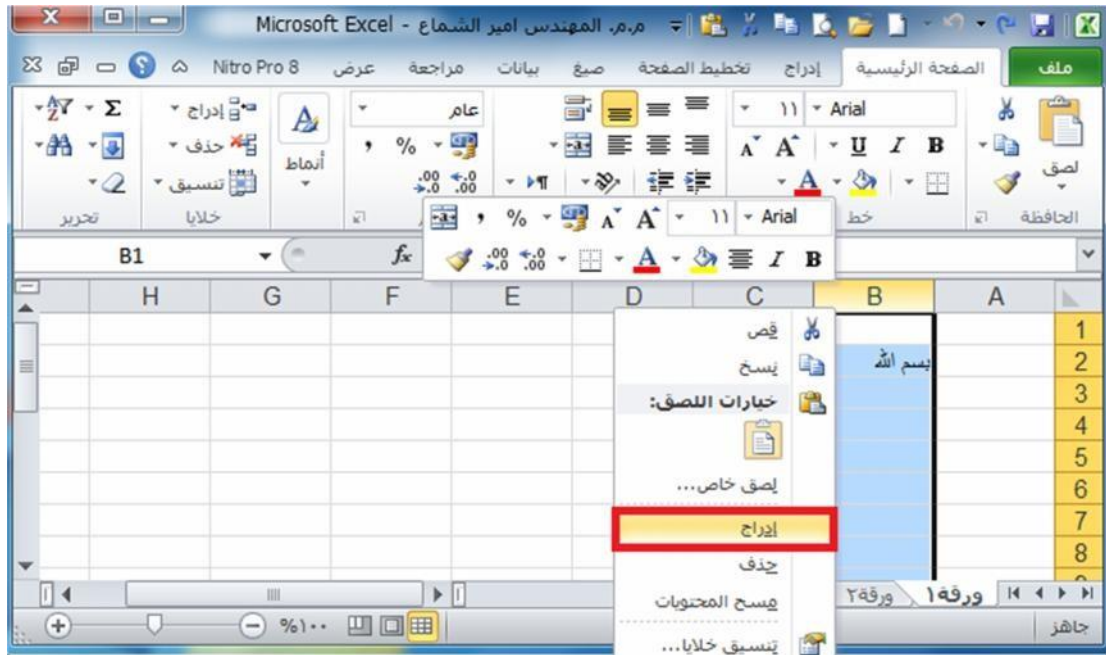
Microsoft Excel - م.م. المهندس امير الشماع

ملف | الصفحة الرئيسية | إدراج | تخطيط الصفحة | صيغ | بيانات | مراجعة | عرض | Nitro Pro 8

لصق
الحافظة
Arial ١١
B I U
خط
عام
% ,
.00 .0
أنماط
إدراج
حذف
تنسيق
خلايا
Σ
تحرير

Arial ١١ A A % ,
B I A .00 .0

B1
fx

| | A | B | C | D | E | F | G | H |
|---|---|---|---|---|---|---|---|---|
| 1 | | | | | | | | |
| 2 | | بسم الله | | | | | | |
| 3 | | | | | | | | |
| 4 | | | | | | | | |
| 5 | | | | | | | | |
| 6 | | | | | | | | |
| 7 | | | | | | | | |
| 8 | | | | | | | | |

قص
نسخ
خيارات اللصق:
لصق خاص...
إدراج
حذف
مسح المحتويات
تنسيق خلايا...

ورقة١ ورقة٢
جاهز
%١٠٠